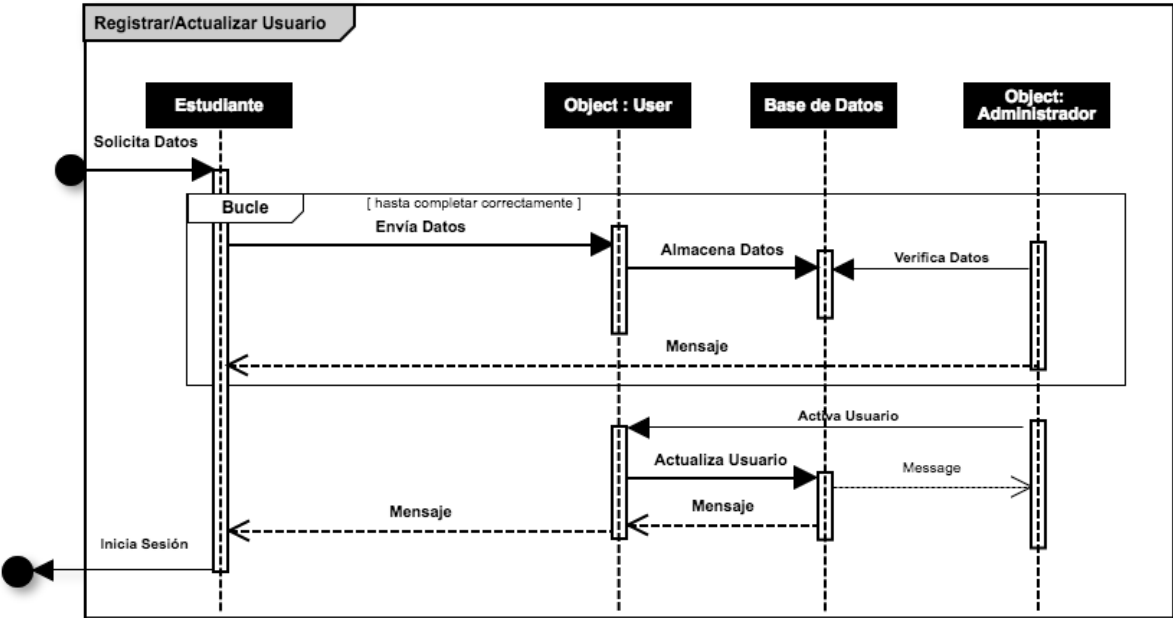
Registrar/Actualizar Usuario

Estudiante

Object : User

Base de Datos

Object: Administrador

Solicita Datos

Bucle

[ hasta completar correctamente ]

Envía Datos

Almacena Datos

Verifica Datos

Mensaje

Activa Usuario

Actualiza Usuario

Message

Mensaje

Mensaje

Inicia Sesión